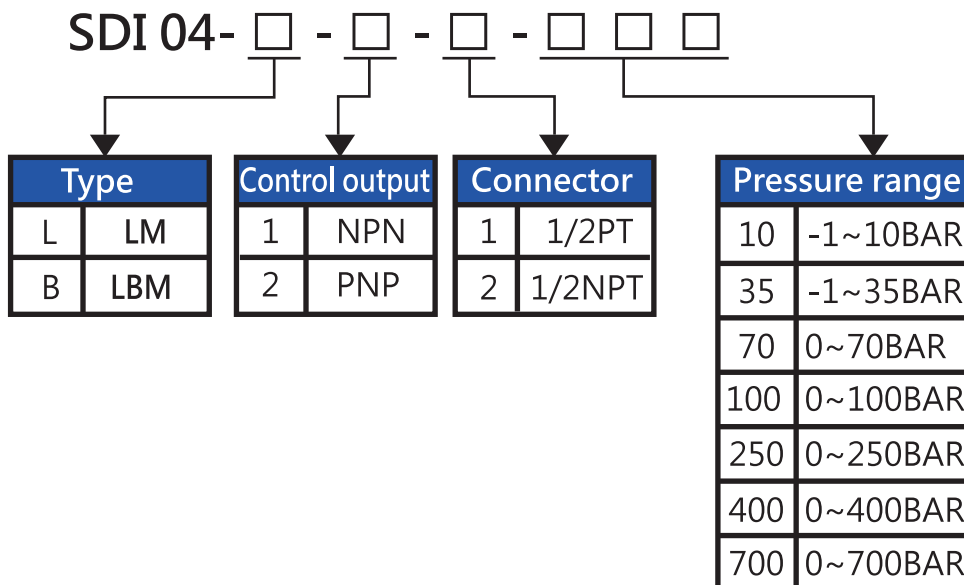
SDI 04- □ - □ - □ - □ □ □

| Type | |
|---|---|
| L | LM |
| B | LBM |

| Control output | |
|---|---|
| 1 | NPN |
| 2 | PNP |

| Connector | |
|---|---|
| 1 | 1/2PT |
| 2 | 1/2NPT |

| Pressure range | |
|---|---|
| 10 | -1~10BAR |
| 35 | -1~35BAR |
| 70 | 0~70BAR |
| 100 | 0~100BAR |
| 250 | 0~250BAR |
| 400 | 0~400BAR |
| 700 | 0~700BAR |